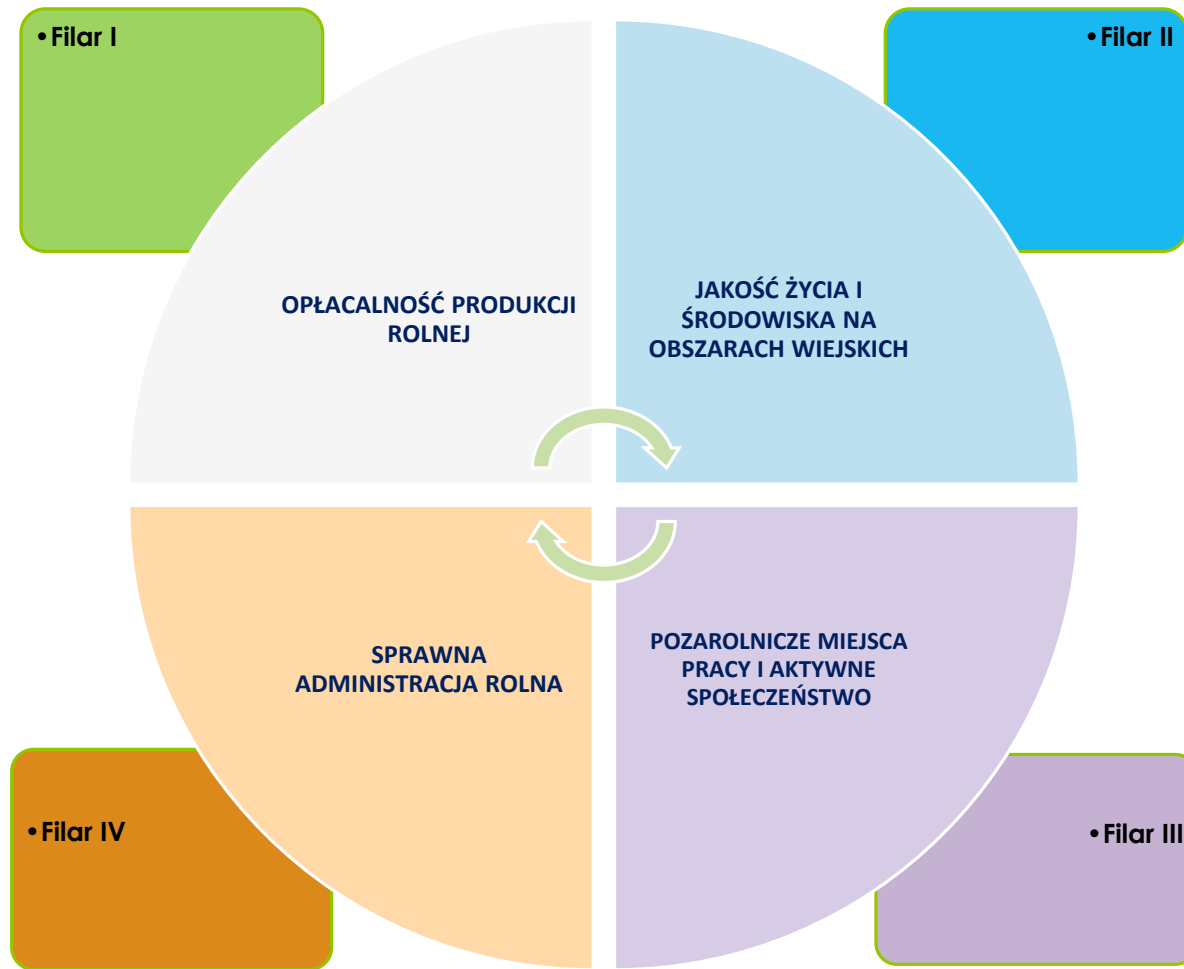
• Filar I

• Filar II

OPŁACALNOŚĆ PRODUKCJI ROLNEJ

JAKOŚĆ ŻYCIA I ŚRODOWISKA NA OBSZARACH WIEJSKICH

SPRAWNA ADMINISTRACJA ROLNA

POZAROLNICZE MIEJSCA PRACY I AKTYWNE SPOŁECZEŃSTWO

• Filar IV

• Filar III